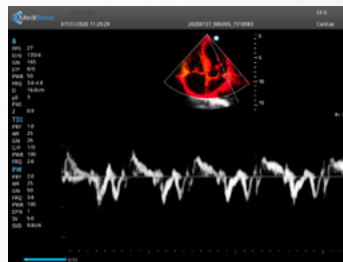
MediSono

07/27/2020 11:29:29

20200727_985095_7318983

S1-5

Cardiac

B
RPL 27
D/N 120/4
GN 165
C/P 8/3
FRA 58
FRQ 3.4-4.8
D 16.6cm
sR 1
PNC
Z 6.9

TDI
PRF 1.6
WF 25
GN 54
C/P 1/3
PWR 100
FRQ 2.4

PW
PRF 2.6
WF 25
GN 50
FRQ 2.6
PWR 100
DYN 1
SV 5.0
SVD 9.6cm